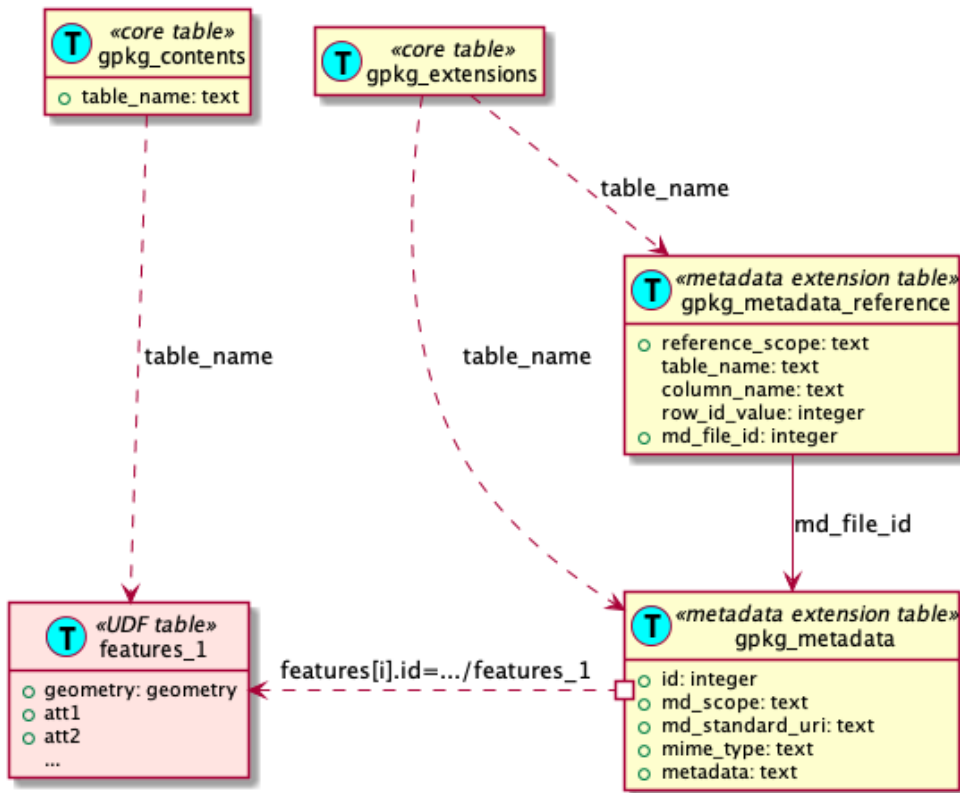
T «core table»
gpkg_contents

table_name: text

T «core table»
gpkg_extensions

table_name

T «metadata extension table»
gpkg_metadata_reference

reference_scope: text
table_name: text
column_name: text
row_id_value: integer
md_file_id: integer

table_name

table_name

md_file_id

T «UDF table»
features_1

geometry: geometry
att1
att2
...

features[i].id=.../features_1

T «metadata extension table»
gpkg_metadata

id: integer
md_scope: text
md_standard_uri: text
mime_type: text
metadata: text